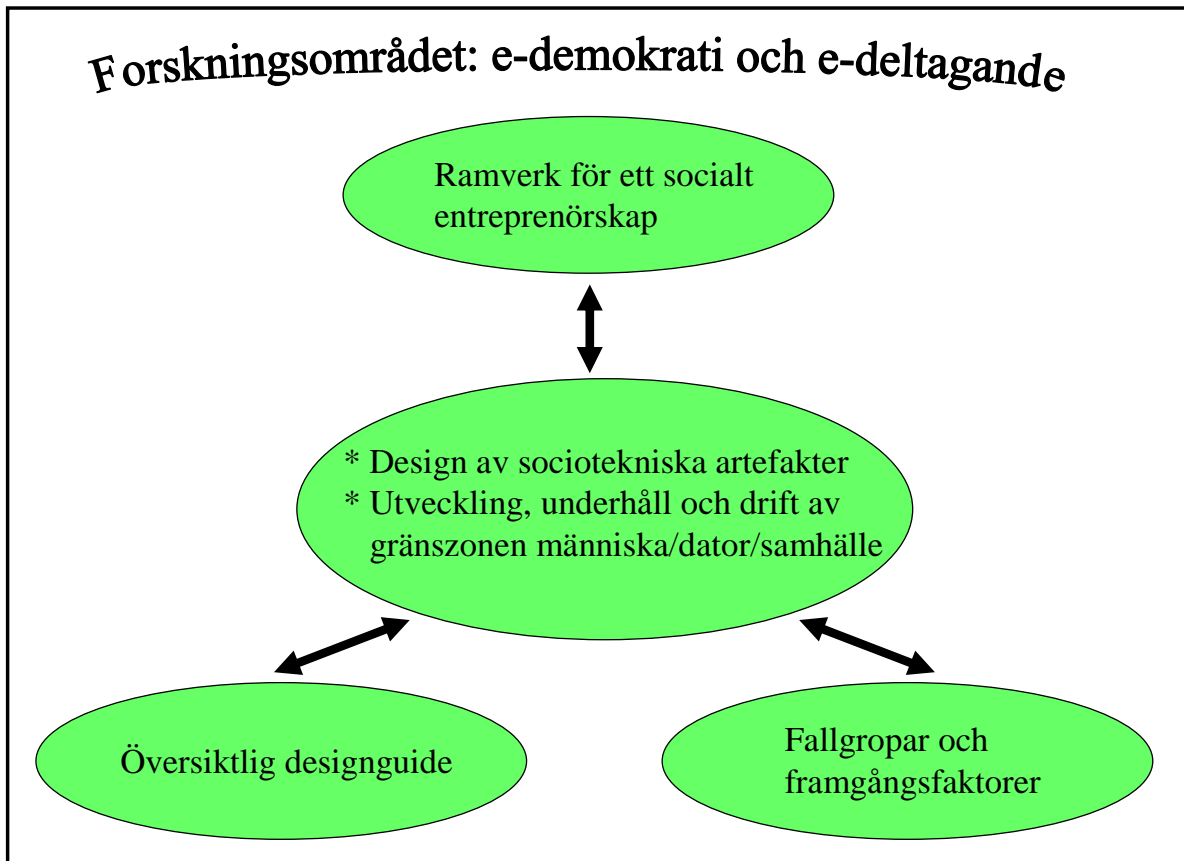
Forskningsområdet: e-demokrati och e-deltagande

Ramverk för ett socialt entreprenörskap

* Design av sociotekniska artefakter
* Utveckling, underhåll och drift av gränszonen människa/dator/samhälle

Översiktlig designguide

Fallgropar och framgångsfaktorer